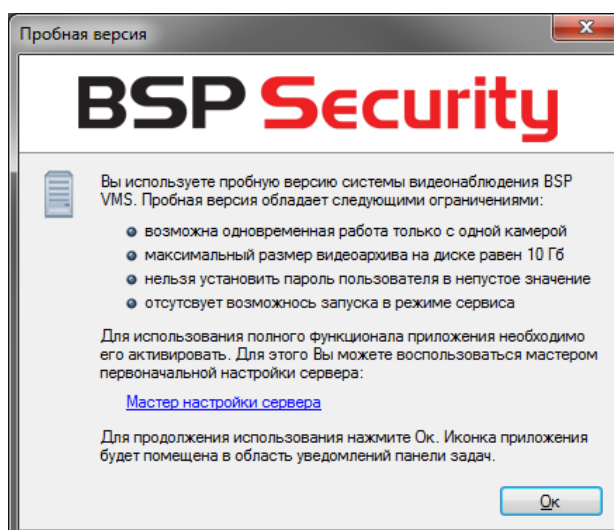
Пробная версия

BSP Security

Вы используете пробную версию системы видеонаблюдения BSP VMS. Пробная версия обладает следующими ограничениями:

- возможна одновременная работа только с одной камерой
- максимальный размер видеоархива на диске равен 10 Гб
- нельзя установить пароль пользователя в непустое значение
- отсутсвует возможносьь запуска в режиме сервиса

Для использования полного функционала приложения необходимо его активировать. Для этого Вы можете воспользоваться мастером первоначальной настройки сервера:

Мастер настройки сервера

Для продолжения использования нажмите Ок. Иконка приложения будет помещена в область уведомлений панели задач.

Ок